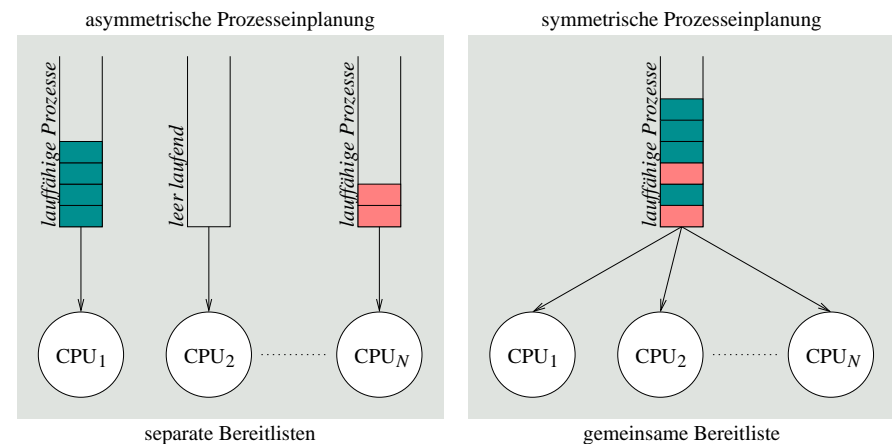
asymmetrische Prozesseinplanung

lauffähige Prozesse

leer laufend

lauffähige Prozesse

CPU$_1$

CPU$_2$

CPU$_N$

separate Bereitlisten

symmetrische Prozesseinplanung

lauffähige Prozesse

CPU$_1$

CPU$_2$

CPU$_N$

gemeinsame Bereitliste